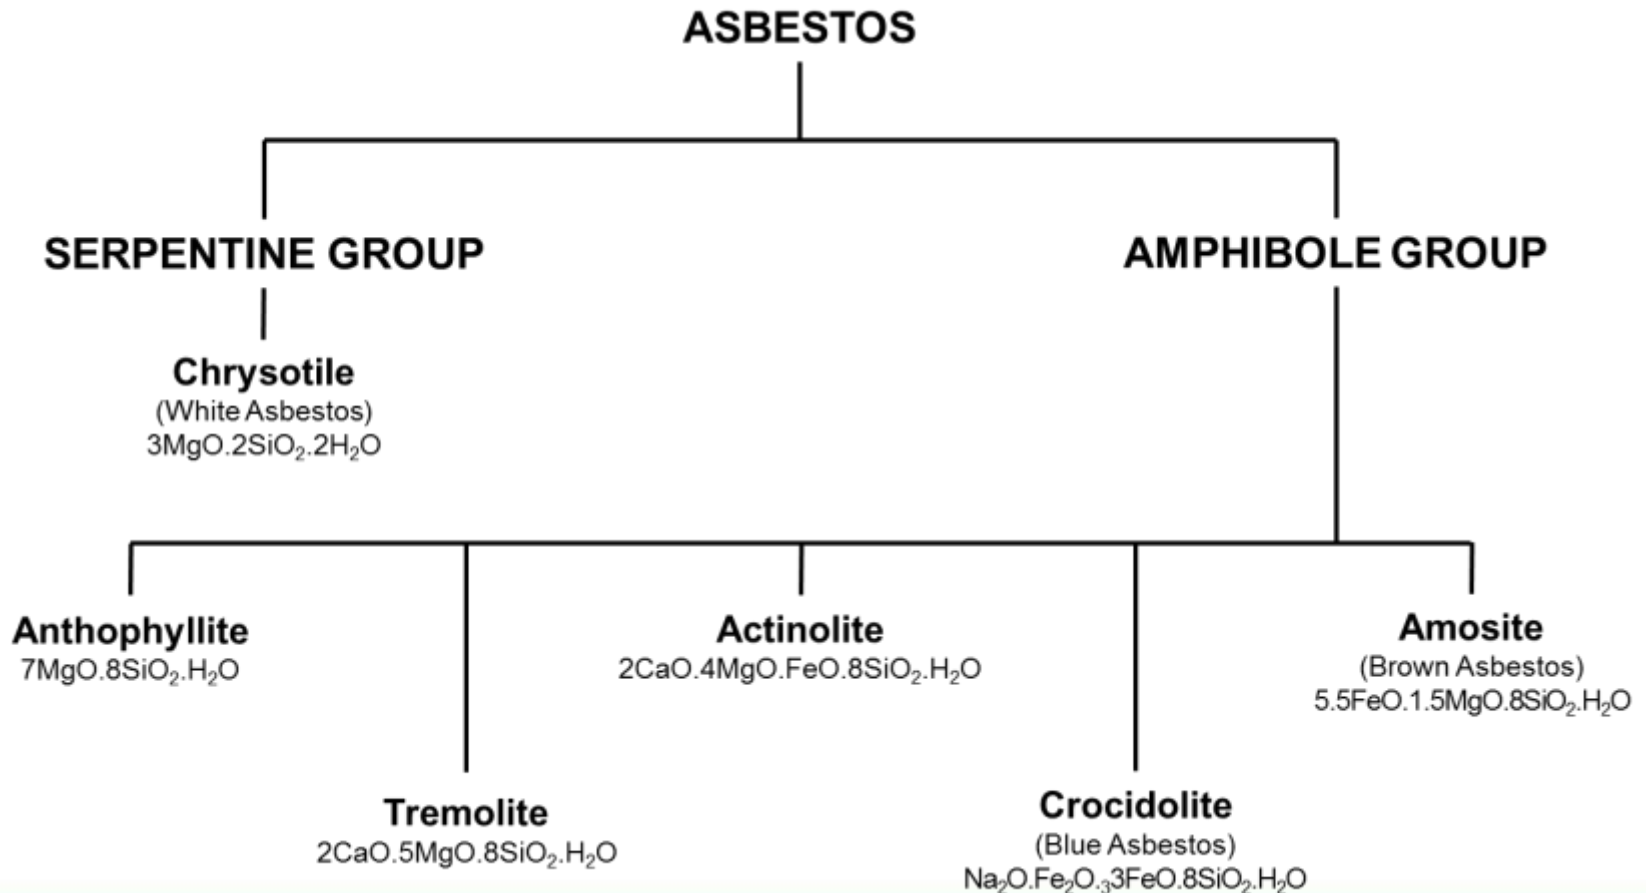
ASBESTOS

SERPENTINE GROUP

AMPHIBOLE GROUP

Chrysotile
(White Asbestos)
$3MgO.2SiO_2.2H_2O$

Anthophyllite
$7MgO.8SiO_2.H_2O$

Tremolite
$2CaO.5MgO.8SiO_2.H_2O$

Actinolite
$2CaO.4MgO.FeO.8SiO_2.H_2O$

Crocidolite
(Blue Asbestos)
$Na_2O.Fe_2O_3.3FeO.8SiO_2.H_2O$

Amosite
(Brown Asbestos)
$5.5FeO.1.5MgO.8SiO_2.H_2O$